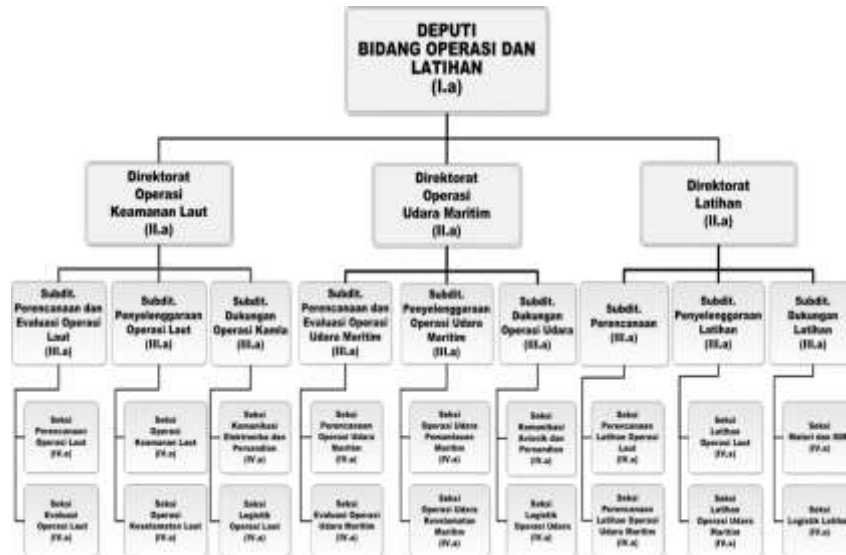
DEPUTI BIDANG OPERASI DAN LATIHAN (I.a)

Direktorat Operasi Keamanan Laut (II.a)

Direktorat Operasi Udara Maritim (II.a)

Direktorat Latihan (II.a)

Subdit. Perencanaan dan Evaluasi Operasi Laut (III.a)

Subdit. Penyelenggaraan Operasi Laut (III.a)

Subdit. Dukungan Operasi Kamla (III.a)

Subdit. Perencanaan dan Evaluasi Operasi Udara Maritim (III.a)

Subdit. Penyelenggaraan Operasi Udara Maritim (III.a)

Subdit. Dukungan Operasi Udara (III.a)

Subdit. Perencanaan (III.a)

Subdit. Penyelenggaraan Latihan (III.a)

Subdit. Dukungan Latihan (III.a)

Seksi Perencanaan Operasi Laut (IV.a)

Seksi Evaluasi Operasi Laut (IV.a)

Seksi Operasi Keamanan Laut (IV.a)

Seksi Operasi Keselamatan Laut (IV.a)

Seksi Komunikasi Elektronika dan Persandian (IV.a)

Seksi Logistik Operasi Laut (IV.a)

Seksi Perencanaan Operasi Udara Maritim (IV.a)

Seksi Evaluasi Operasi Udara Maritim (IV.a)

Seksi Operasi Udara Pengamanan Maritim (IV.a)

Seksi Operasi Udara Keselamatan Maritim (IV.a)

Seksi Komunikasi Avionik dan Persandian (IV.a)

Seksi Logistik Operasi Udara (IV.a)

Seksi Perencanaan Latihan Operasi Laut (IV.a)

Seksi Perencanaan Latihan Operasi Udara Maritim (IV.a)

Seksi Latihan Operasi Laut (IV.a)

Seksi Latihan Operasi Udara Maritim (IV.a)

Seksi Materi dan SD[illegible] (IV.a)

Seksi Logistik Latiha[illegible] (IV.a)